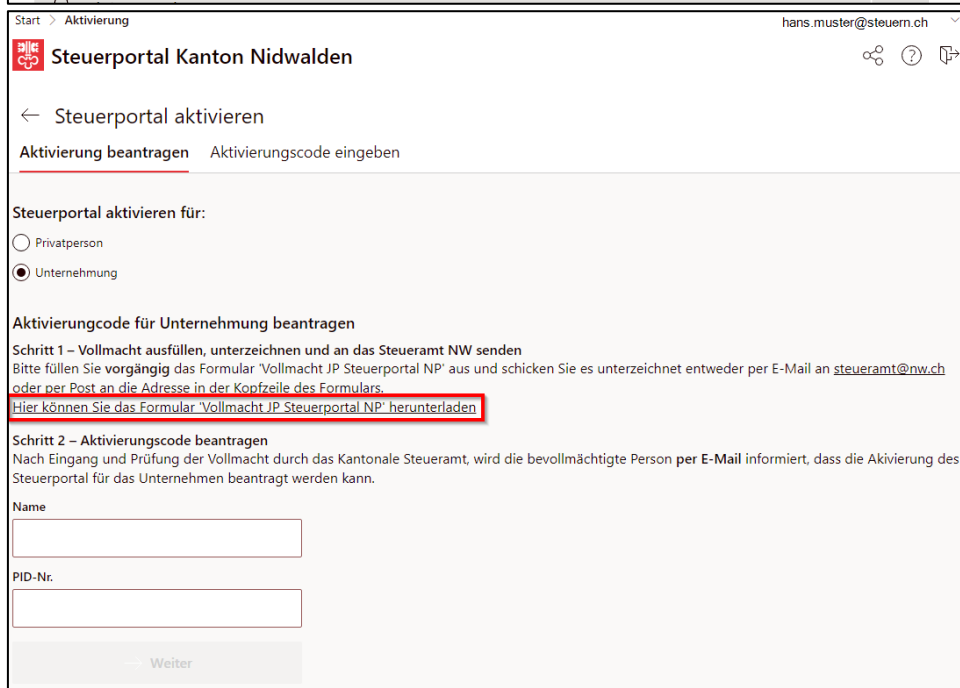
Start > Aktivierung

hans.muster@steuern.ch

Steuerportal Kanton Nidwalden

← Steuerportal aktivieren

Aktivierung beantragen Aktivierungscode eingeben

Steuerportal aktivieren für:

Privatperson

Unternehmung

Aktivierungcode für Unternehmung beantragen

Schritt 1 – Vollmacht ausfüllen, unterzeichnen und an das Steueramt NW senden

Bitte füllen Sie **vorgängig** das Formular 'Vollmacht JP Steuerportal NP' aus und schicken Sie es unterzeichnet entweder per E-Mail an steueramt@nw.ch oder per Post an die Adresse in der Kopfzeile des Formulars.

Hier können Sie das Formular 'Vollmacht JP Steuerportal NP' herunterladen

Schritt 2 – Aktivierungscode beantragen

Nach Eingang und Prüfung der Vollmacht durch das Kantonale Steueramt, wird die bevollmächtigte Person **per E-Mail** informiert, dass die Akivierung des Steuerportal für das Unternehmen beantragt werden kann.

Name

PID-Nr.

→ Weiter